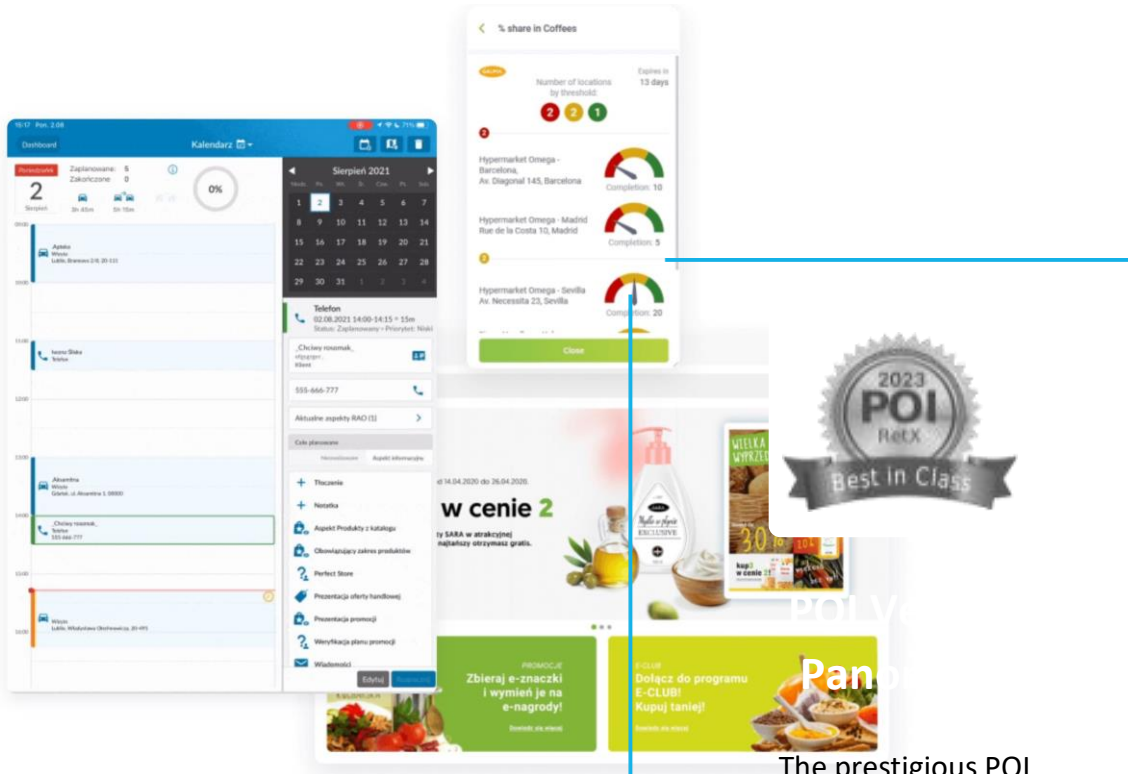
% share in Coffees

Number of locations by threshold:
Expires in 13 days
2 2 1

Hypermarket Omega - Barcelona, Av. Diagonal 145, Barcelona
Completion: 10

Hypermarket Omega - Madrid Rue de la Costa 10, Madrid
Completion: 5

Hypermarket Omega - Sevilla Av. Necessita 23, Sevilla
Completion: 20

Close

16:17 Pon. 2 08
Dashboard
Kalendarz
Poniedziałek
2
Sierpień
Zaplanowane: 5
Zakończone: 0
0%
Sierpień 2021

| | | | | | | |
|---|---|---|---|---|---|---|
| 1 | 2 | 3 | 4 | 5 | 6 | 7 |
| 8 | 9 | 10 | 11 | 12 | 13 | 14 |
| 15 | 16 | 17 | 18 | 19 | 20 | 21 |
| 22 | 23 | 24 | 25 | 26 | 27 | 28 |
| 29 | 30 | 31 | 1 | 2 | 3 | 4 |

Telefon
02.08.2021 14:00-14:15 = 15m
Status: Zaplanowany • Priorytet: Niski
_Chciwy rosumak_
555-666-777
Aktualne aspekty RAO (1)
Cele planowane
Tłoczenie
Notatka
Aspekt Produkty z katalogu
Obowiązujący zakres produktów
Perfect Store
Prezentacja oferty handlowej
Prezentacja promocji
Weryfikacja planu promocji
Wiadomości
Edytuj

_Apteka
_Akcentina
_Chciwy rosumak_

d 14.04.2020 do 26.04.2020
w cenie 2
SARA w atrakcyjnej najtańszy otrzymasz gratis.

WIELKA WYPRZEDAŻ
kup 3 w cenie 2

PROMOCJE
Zbieraj e-znaczki i wymień je na e-nagrody!
E-CLUB
Dołącz do programu E-CLUB! Kupuj taniej!

2023 POI RetX Best in Class

Pano

The prestigious POI